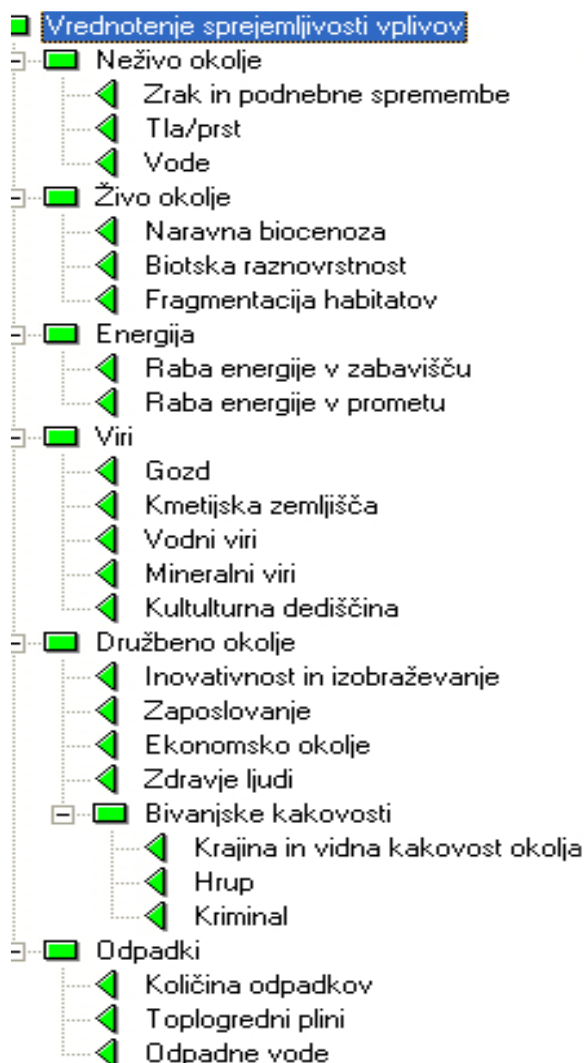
Vrednotenje sprejemljivosti vplivov
Neživo okolje
Zrak in podnebne spremembe
Tla/prst
Vode
Živo okolje
Naravna biocenoza
Biotska raznovrstnost
Fragmentacija habitatov
Energija
Raba energije v zabavišču
Raba energije v prometu
Viri
Gozd
Kmetijska zemljišča
Vodni viri
Mineralni viri
Kultulturna dediščina
Družbeno okolje
Inovativnost in izobraževanje
Zaposlovanje
Ekonomsko okolje
Zdravje ljudi
Bivanjske kakovosti
Krajina in vidna kakovost okolja
Hrup
Kriminal
Odpadki
Količina odpadkov
Toplogredni plini
Odpadne vode